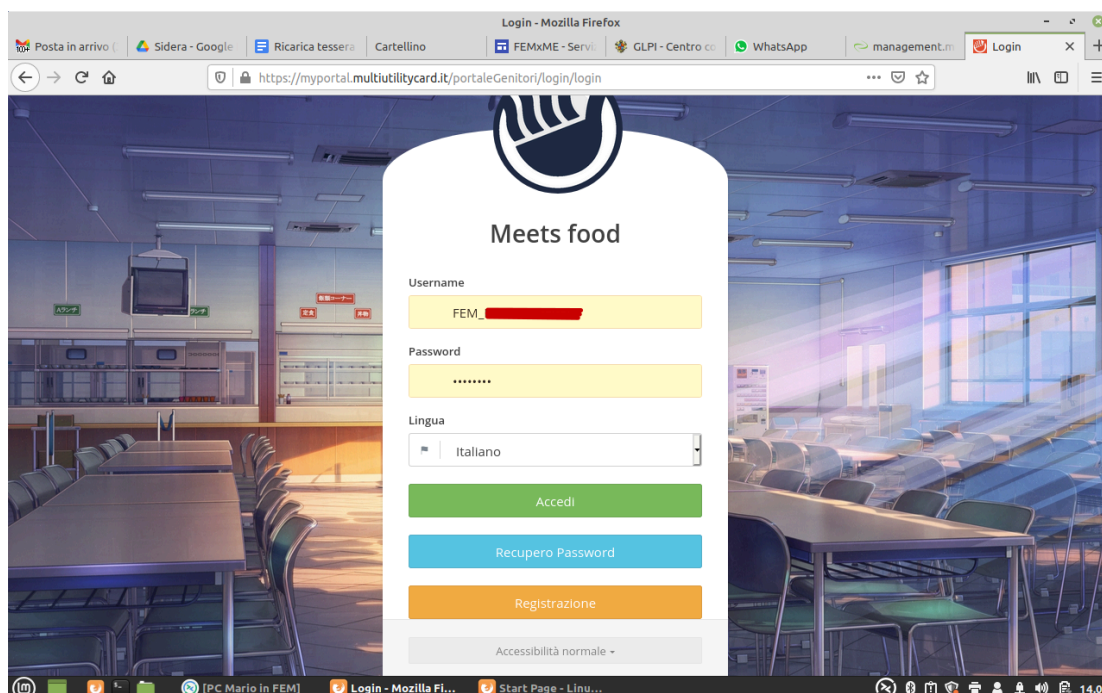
Login - Mozilla Firefox

Posta in arrivo (
Sidera - Google
Ricarica tessera
Cartellino
FEMxME - Servi
GLPI - Centro co
WhatsApp
management.m
Login

https://myportal.multiutilitycard.it/portaleGenitori/login/login

Meets food

Username
FEM_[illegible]

Password
••••••••

Lingua
Italiano

Accedi

Recupero Password

Registrazione

Accessibilità normale

[PC Mario in FEM]
Login - Mozilla Fi...
Start Page - Linu...
14.0